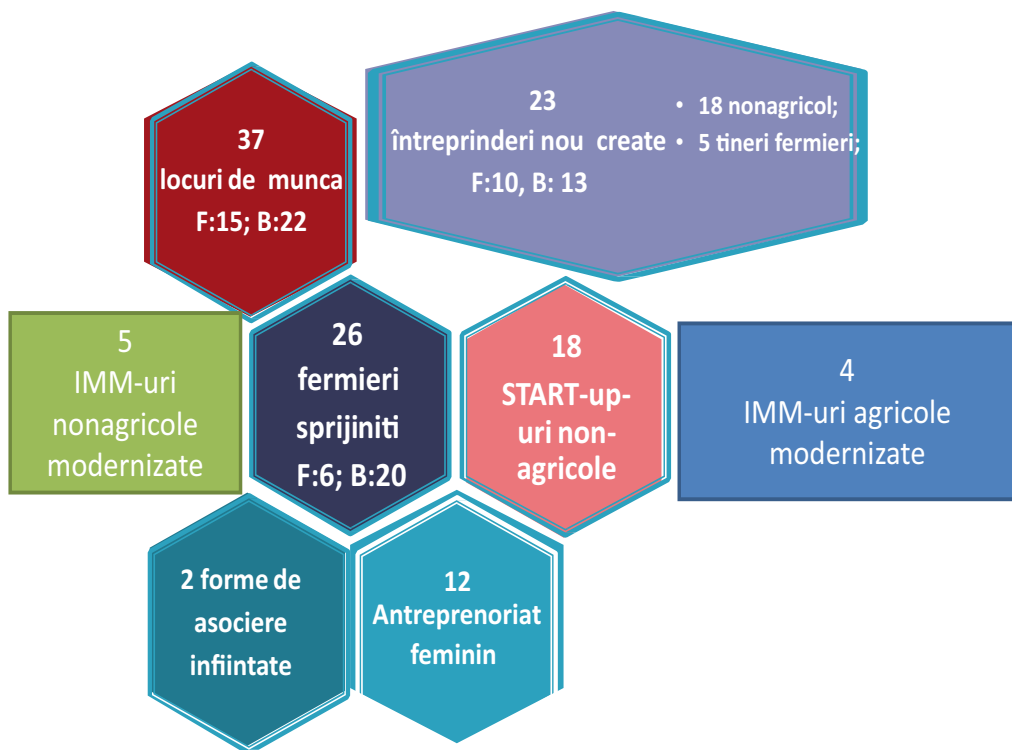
37
locuri de munca
F:15; B:22

23
întreprinderi nou create
F:10, B: 13

• 18 nonagricol;
• 5 tineri fermieri;

5
IMM-uri nonagricole modernizate

26
fermieri sprijiniti
F:6; B:20

18
START-up-uri non-agricole

4
IMM-uri agricole modernizate

2 forme de asociere infiintate

12
Antreprenoriat feminin